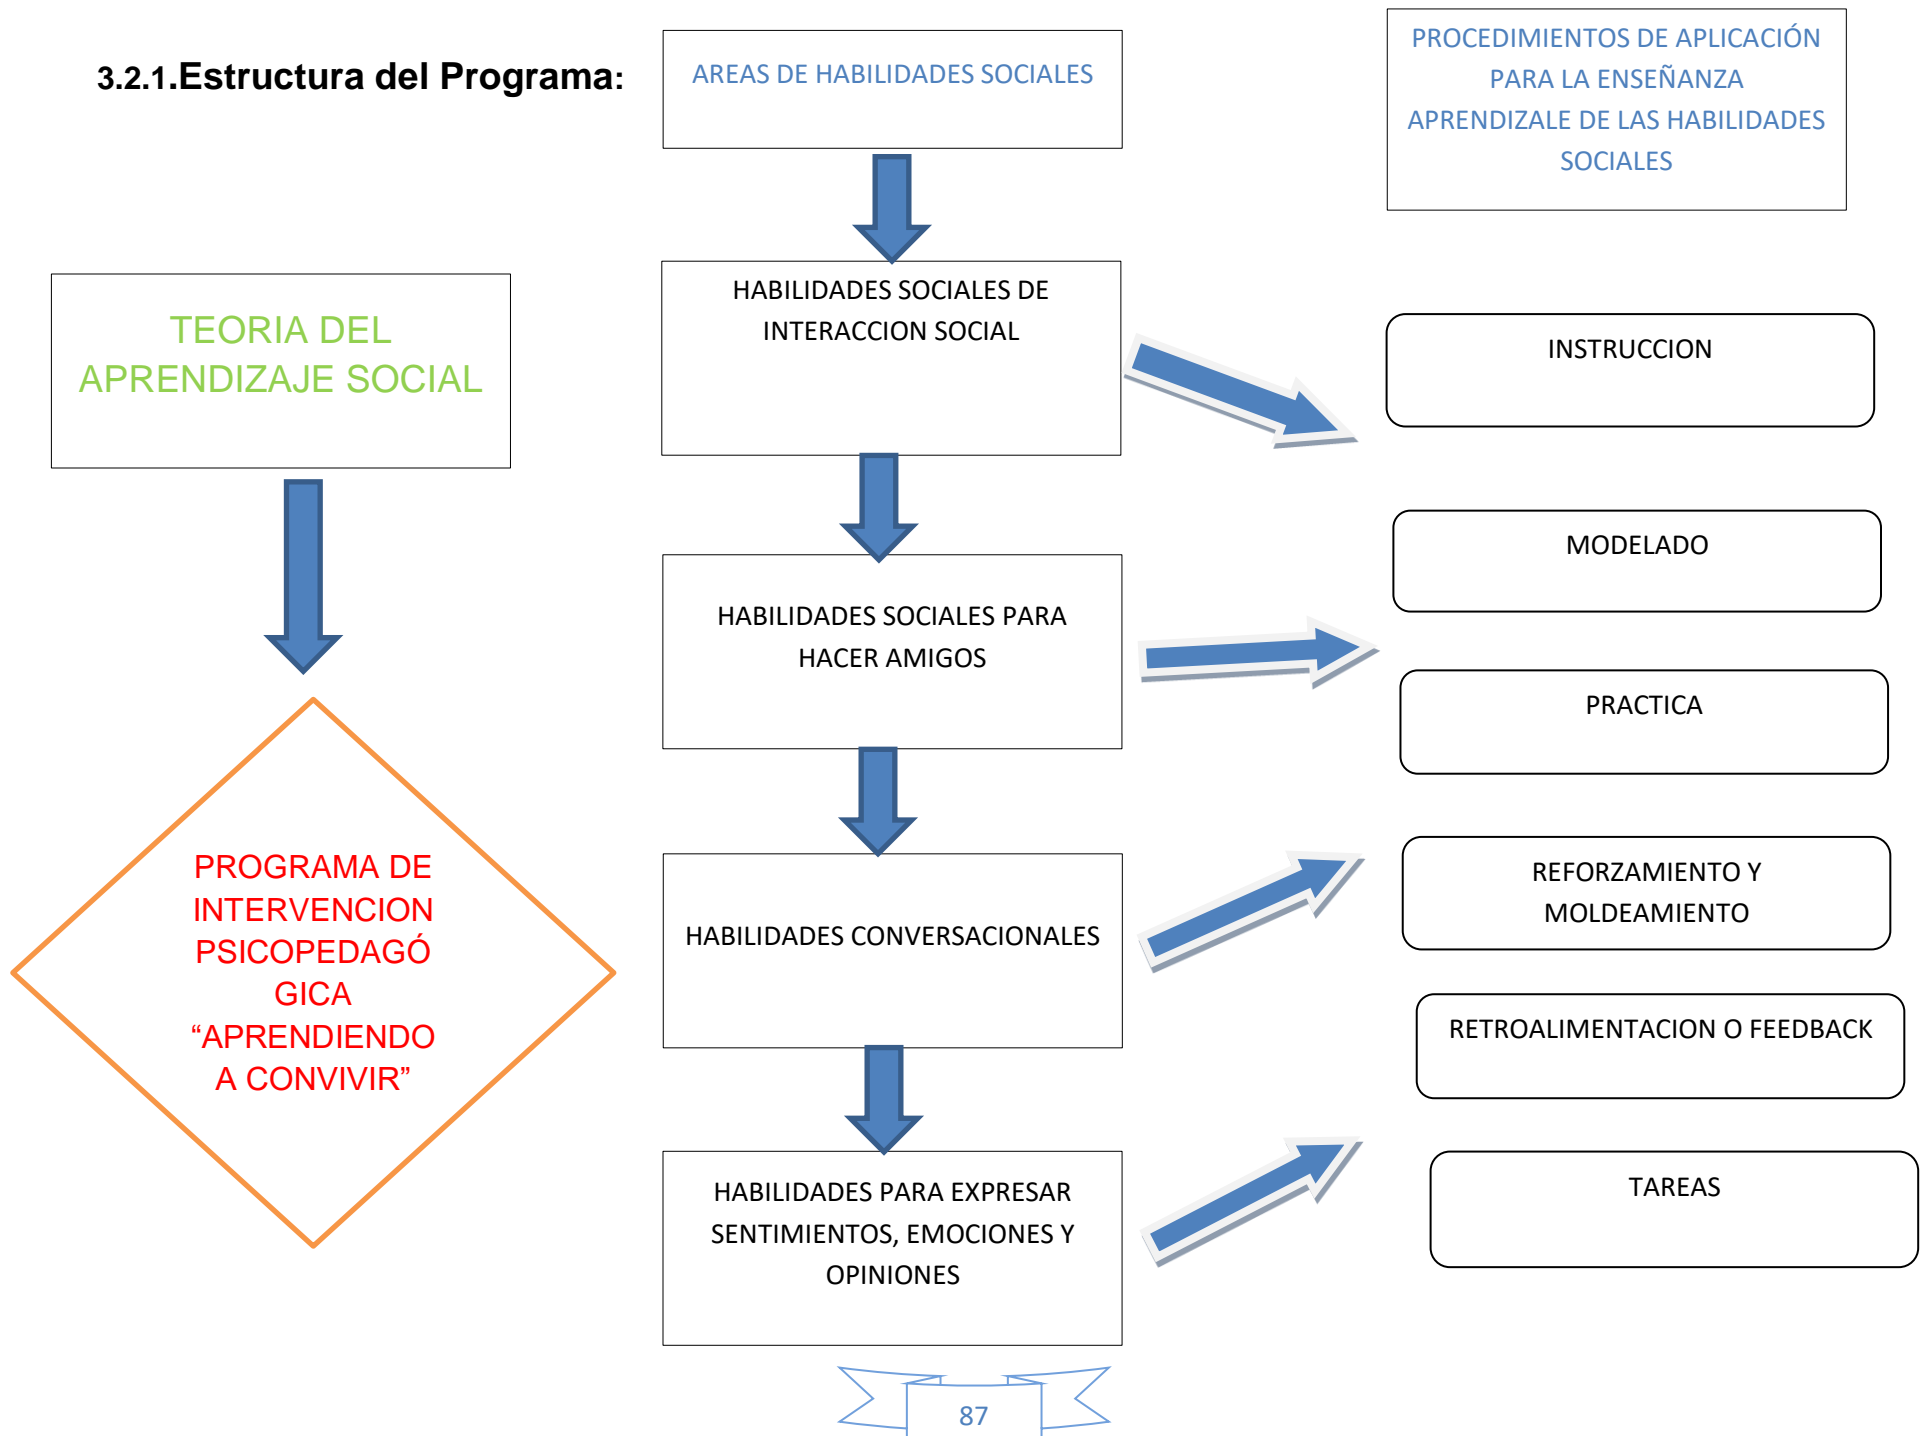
3.2.1.Estructura del Programa:

AREAS DE HABILIDADES SOCIALES

PROCEDIMIENTOS DE APLICACIÓN PARA LA ENSEÑANZA APRENDIZALE DE LAS HABILIDADES SOCIALES

TEORIA DEL APRENDIZAJE SOCIAL

HABILIDADES SOCIALES DE INTERACCION SOCIAL

INSTRUCCION

MODELADO

HABILIDADES SOCIALES PARA HACER AMIGOS

PRACTICA

PROGRAMA DE INTERVENCION PSICOPEDAGÓGICA “APRENDIENDO A CONVIVIR”

HABILIDADES CONVERSACIONALES

REFORZAMIENTO Y MOLDEAMIENTO

RETROALIMENTACION O FEEDBACK

HABILIDADES PARA EXPRESAR SENTIMIENTOS, EMOCIONES Y OPINIONES

TAREAS

87